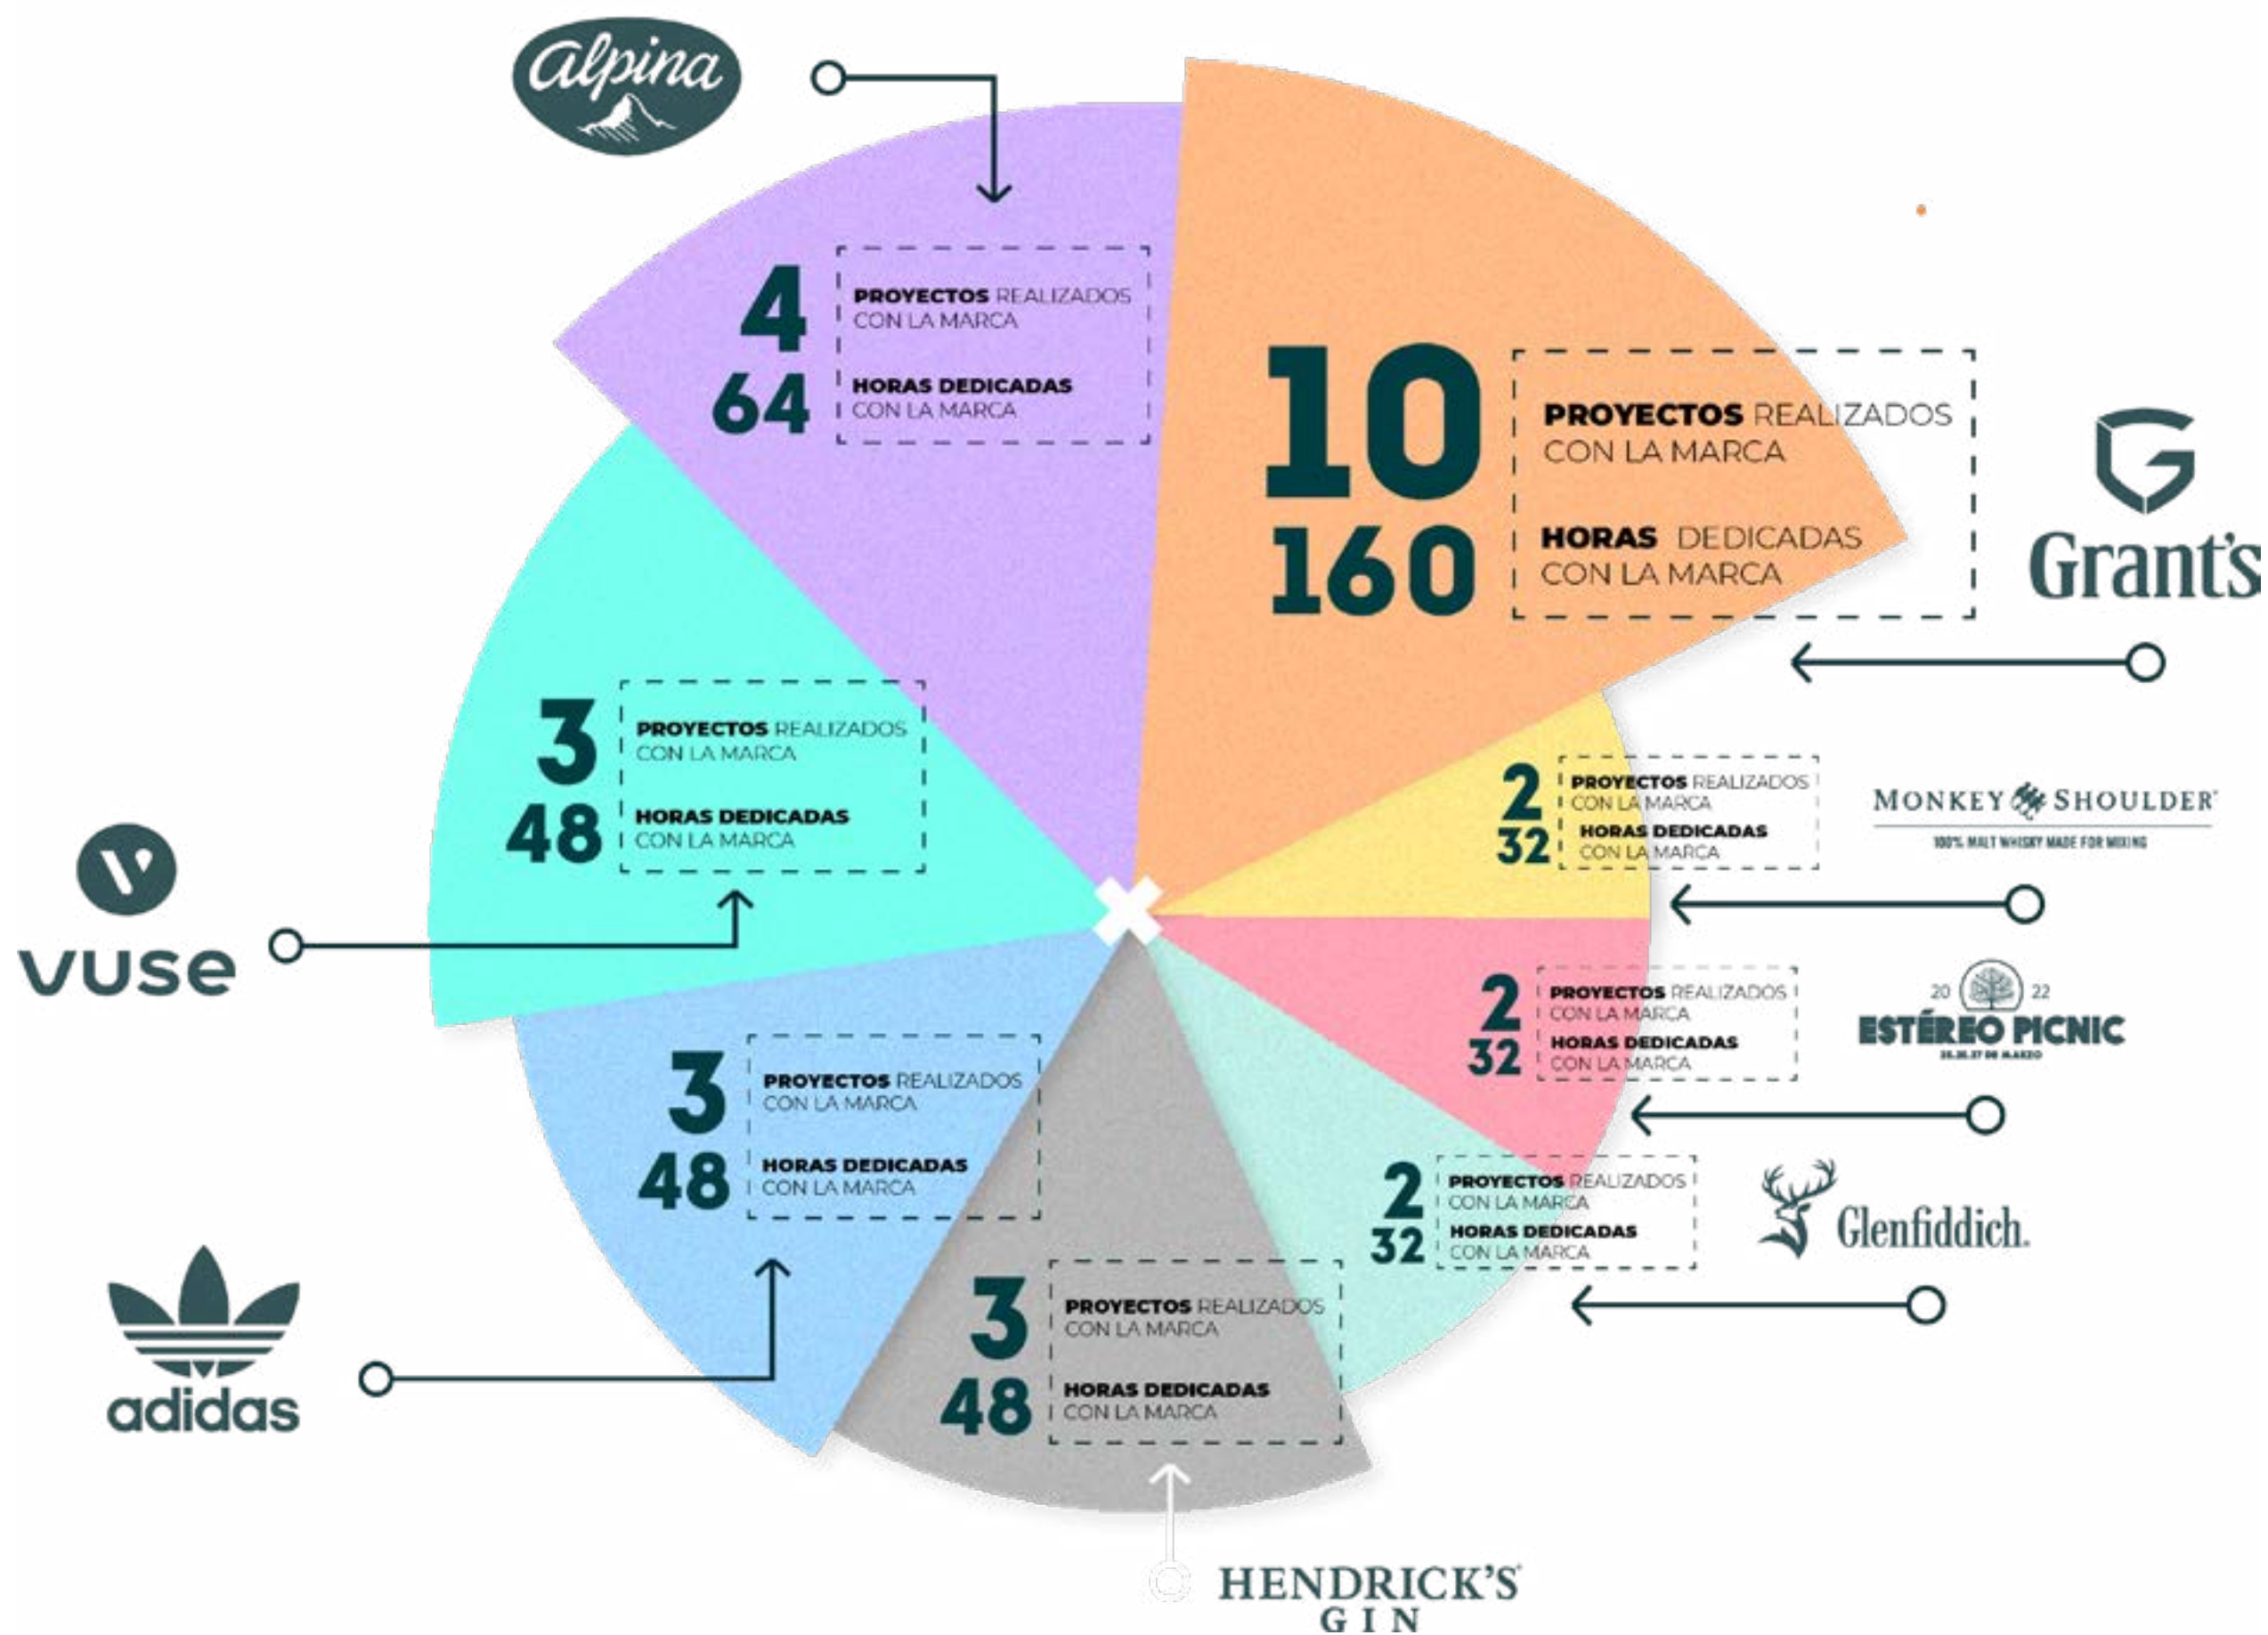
Alpina

4 PROYECTOS REALIZADOS CON LA MARCA
64 HORAS DEDICADAS CON LA MARCA

10 PROYECTOS REALIZADOS CON LA MARCA
160 HORAS DEDICADAS CON LA MARCA

Grant's

3 PROYECTOS REALIZADOS CON LA MARCA
48 HORAS DEDICADAS CON LA MARCA

vuse

2 PROYECTOS REALIZADOS CON LA MARCA
32 HORAS DEDICADAS CON LA MARCA

MONKEY SHOULDER
100% MALT WHISKY MADE FOR MIXING

2 PROYECTOS REALIZADOS CON LA MARCA
32 HORAS DEDICADAS CON LA MARCA

20 22
ESTÉREO PICNIC
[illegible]

3 PROYECTOS REALIZADOS CON LA MARCA
48 HORAS DEDICADAS CON LA MARCA

2 PROYECTOS REALIZADOS CON LA MARCA
32 HORAS DEDICADAS CON LA MARCA

Glenfiddich

adidas

3 PROYECTOS REALIZADOS CON LA MARCA
48 HORAS DEDICADAS CON LA MARCA

HENDRICK'S GIN